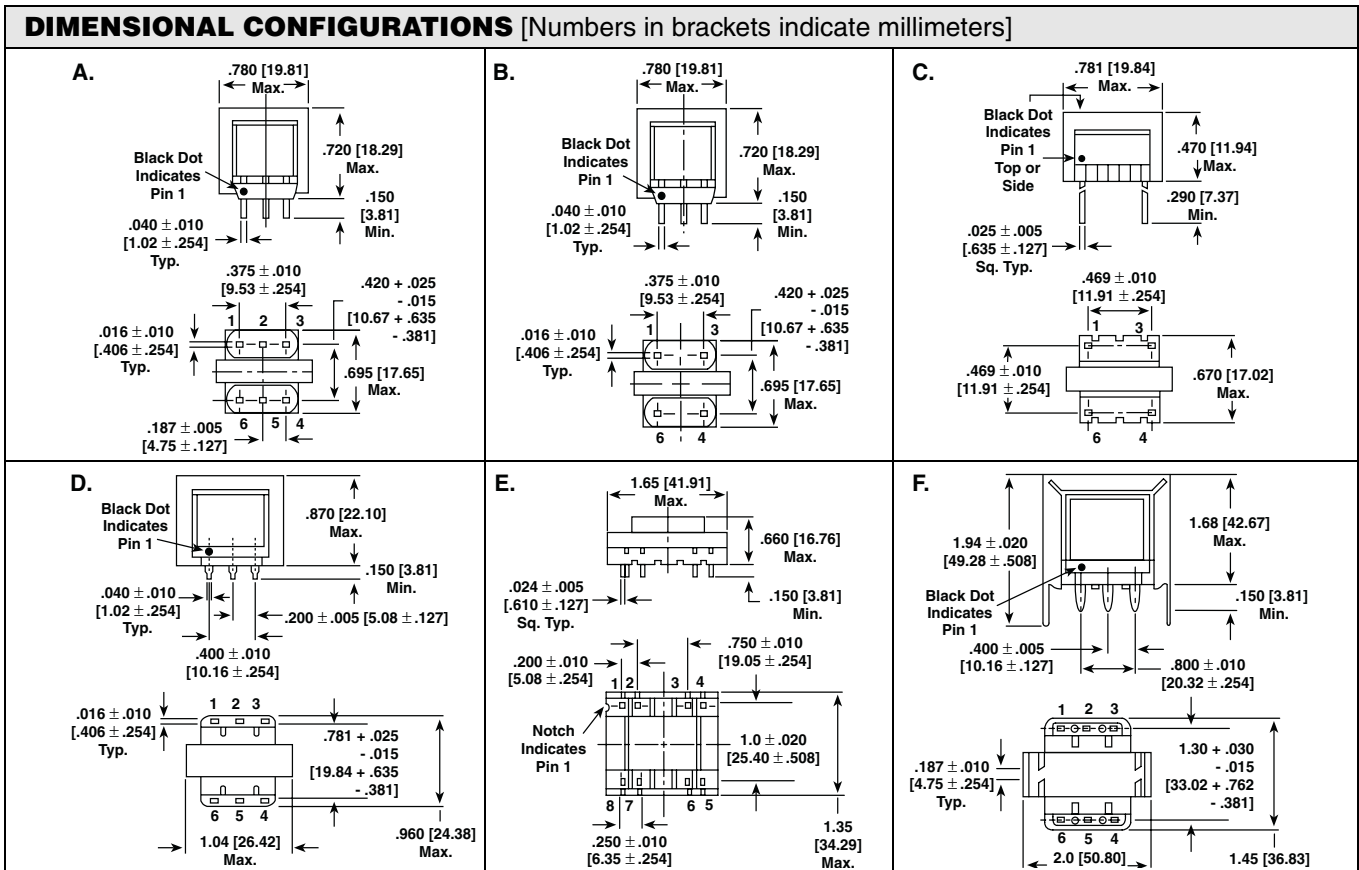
DIMENSIONAL CONFIGURATIONS [Numbers in brackets indicate millimeters]

A.

.780 [19.81] Max.

.720 [18.29] Max.

Black Dot Indicates Pin 1

.150 [3.81] Min.

.040 $\pm$ .010 [1.02 $\pm$ .254] Typ.

.375 $\pm$ .010 [9.53 $\pm$ .254]

.420 + .025 - .015 [10.67 + .635 - .381]

1 2 3

.016 $\pm$ .010 [.406 $\pm$ .254] Typ.

.695 [17.65] Max.

6 5 4

.187 $\pm$ .005 [4.75 $\pm$ .127]

B.

.780 [19.81] Max.

Black Dot Indicates Pin 1

.720 [18.29] Max.

.150 [3.81] Min.

.040 $\pm$ .010 [1.02 $\pm$ .254] Typ.

.375 $\pm$ .010 [9.53 $\pm$ .254]

.420 + .025 - .015 [10.67 + .635 - .381]

1 3

.016 $\pm$ .010 [.406 $\pm$ .254] Typ.

.695 [17.65] Max.

6 4

C.

.781 [19.84] Max.

Black Dot Indicates Pin 1 Top or Side

.470 [11.94] Max.

.290 [7.37] Min.

.025 $\pm$ .005 [.635 $\pm$ .127] Sq. Typ.

.469 $\pm$ .010 [11.91 $\pm$ .254]

1 3

.469 $\pm$ .010 [11.91 $\pm$ .254]

.670 [17.02] Max.

6 4

D.

Black Dot Indicates Pin 1

.870 [22.10] Max.

.150 [3.81] Min.

.040 $\pm$ .010 [1.02 $\pm$ .254] Typ.

.200 $\pm$ .005 [5.08 $\pm$ .127]

.400 $\pm$ .010 [10.16 $\pm$ .254]

1 2 3

.016 $\pm$ .010 [.406 $\pm$ .254] Typ.

.781 + .025 - .015 [19.84 + .635 - .381]

6 5 4

.960 [24.38] Max.

1.04 [26.42] Max.

E.

1.65 [41.91] Max.

.660 [16.76] Max.

.024 $\pm$ .005 [.610 $\pm$ .127] Sq. Typ.

.150 [3.81] Min.

.750 $\pm$ .010 [19.05 $\pm$ .254]

.200 $\pm$ .010 [5.08 $\pm$ .254]

1 2 3 4

Notch Indicates Pin 1

1.0 $\pm$ .020 [25.40 $\pm$ .508]

8 7 6 5

1.35 [34.29] Max.

.250 $\pm$ .010 [6.35 $\pm$ .254]

F.

1.94 $\pm$ .020 [49.28 $\pm$ .508]

1.68 [42.67] Max.

Black Dot Indicates Pin 1

.150 [3.81] Min.

.400 $\pm$ .005 [10.16 $\pm$ .127]

.800 $\pm$ .010 [20.32 $\pm$ .254]

1 2 3

.187 $\pm$ .010 [4.75 $\pm$ .254] Typ.

1.30 + .030 - .015 [33.02 + .762 - .381]

6 5 4

2.0 [50.80]

1.45 [36.83]